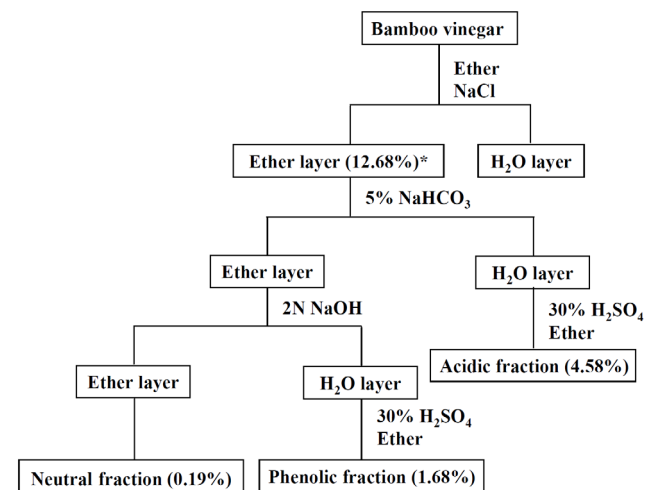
Bamboo vinegar

Ether
NaCl

Ether layer (12.68%)*

$H_2O$ layer

5% $NaHCO_3$

Ether layer

$H_2O$ layer

2N NaOH

30% $H_2SO_4$
Ether

Acidic fraction (4.58%)

Ether layer

$H_2O$ layer

30% $H_2SO_4$
Ether

Neutral fraction (0.19%)

Phenolic fraction (1.68%)